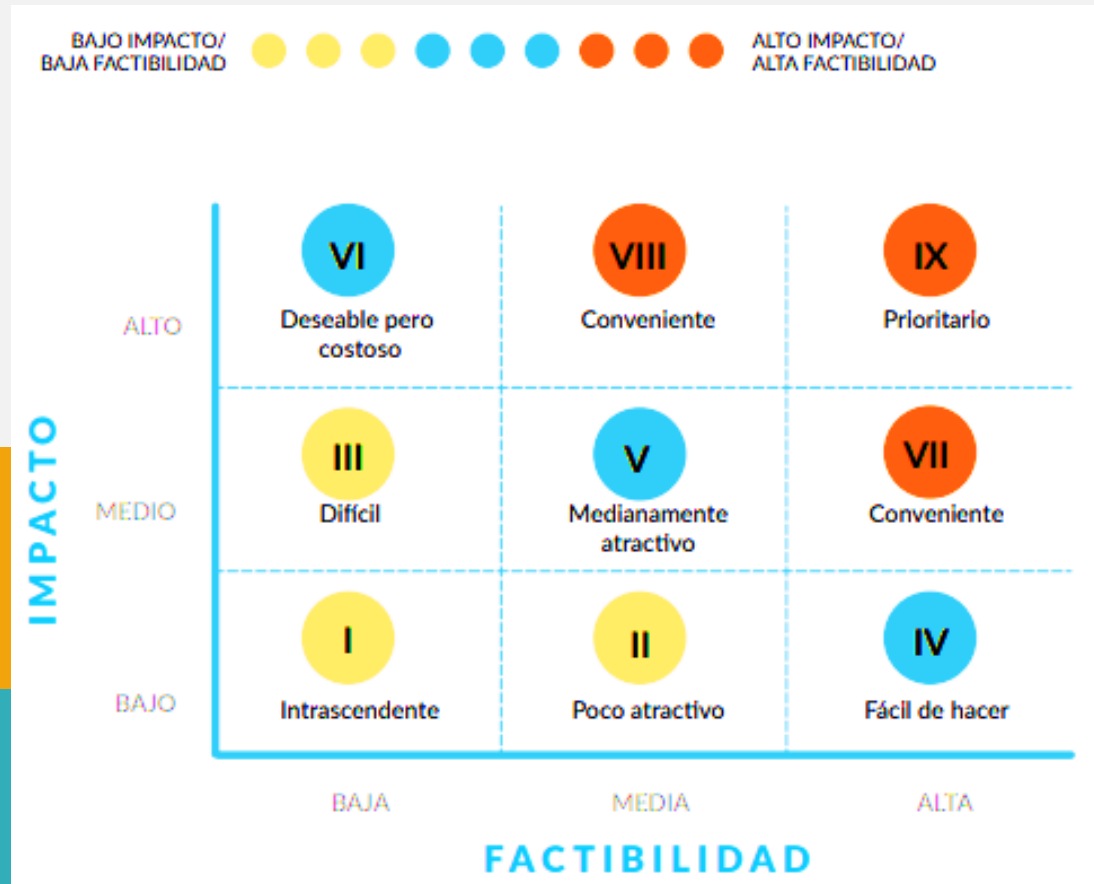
BAJO IMPACTO/
BAJA FACTIBILIDAD

ALTO IMPACTO/
ALTA FACTIBILIDAD

IMPACTO

ALTO

VI
Deseable pero costoso

VIII
Conveniente

IX
Prioritario

MEDIO

III
Difícil

V
Medianamente atractivo

VII
Conveniente

BAJO

I
Intrascendente

II
Poco atractivo

IV
Fácil de hacer

BAJA

MEDIA

ALTA

FACTIBILIDAD